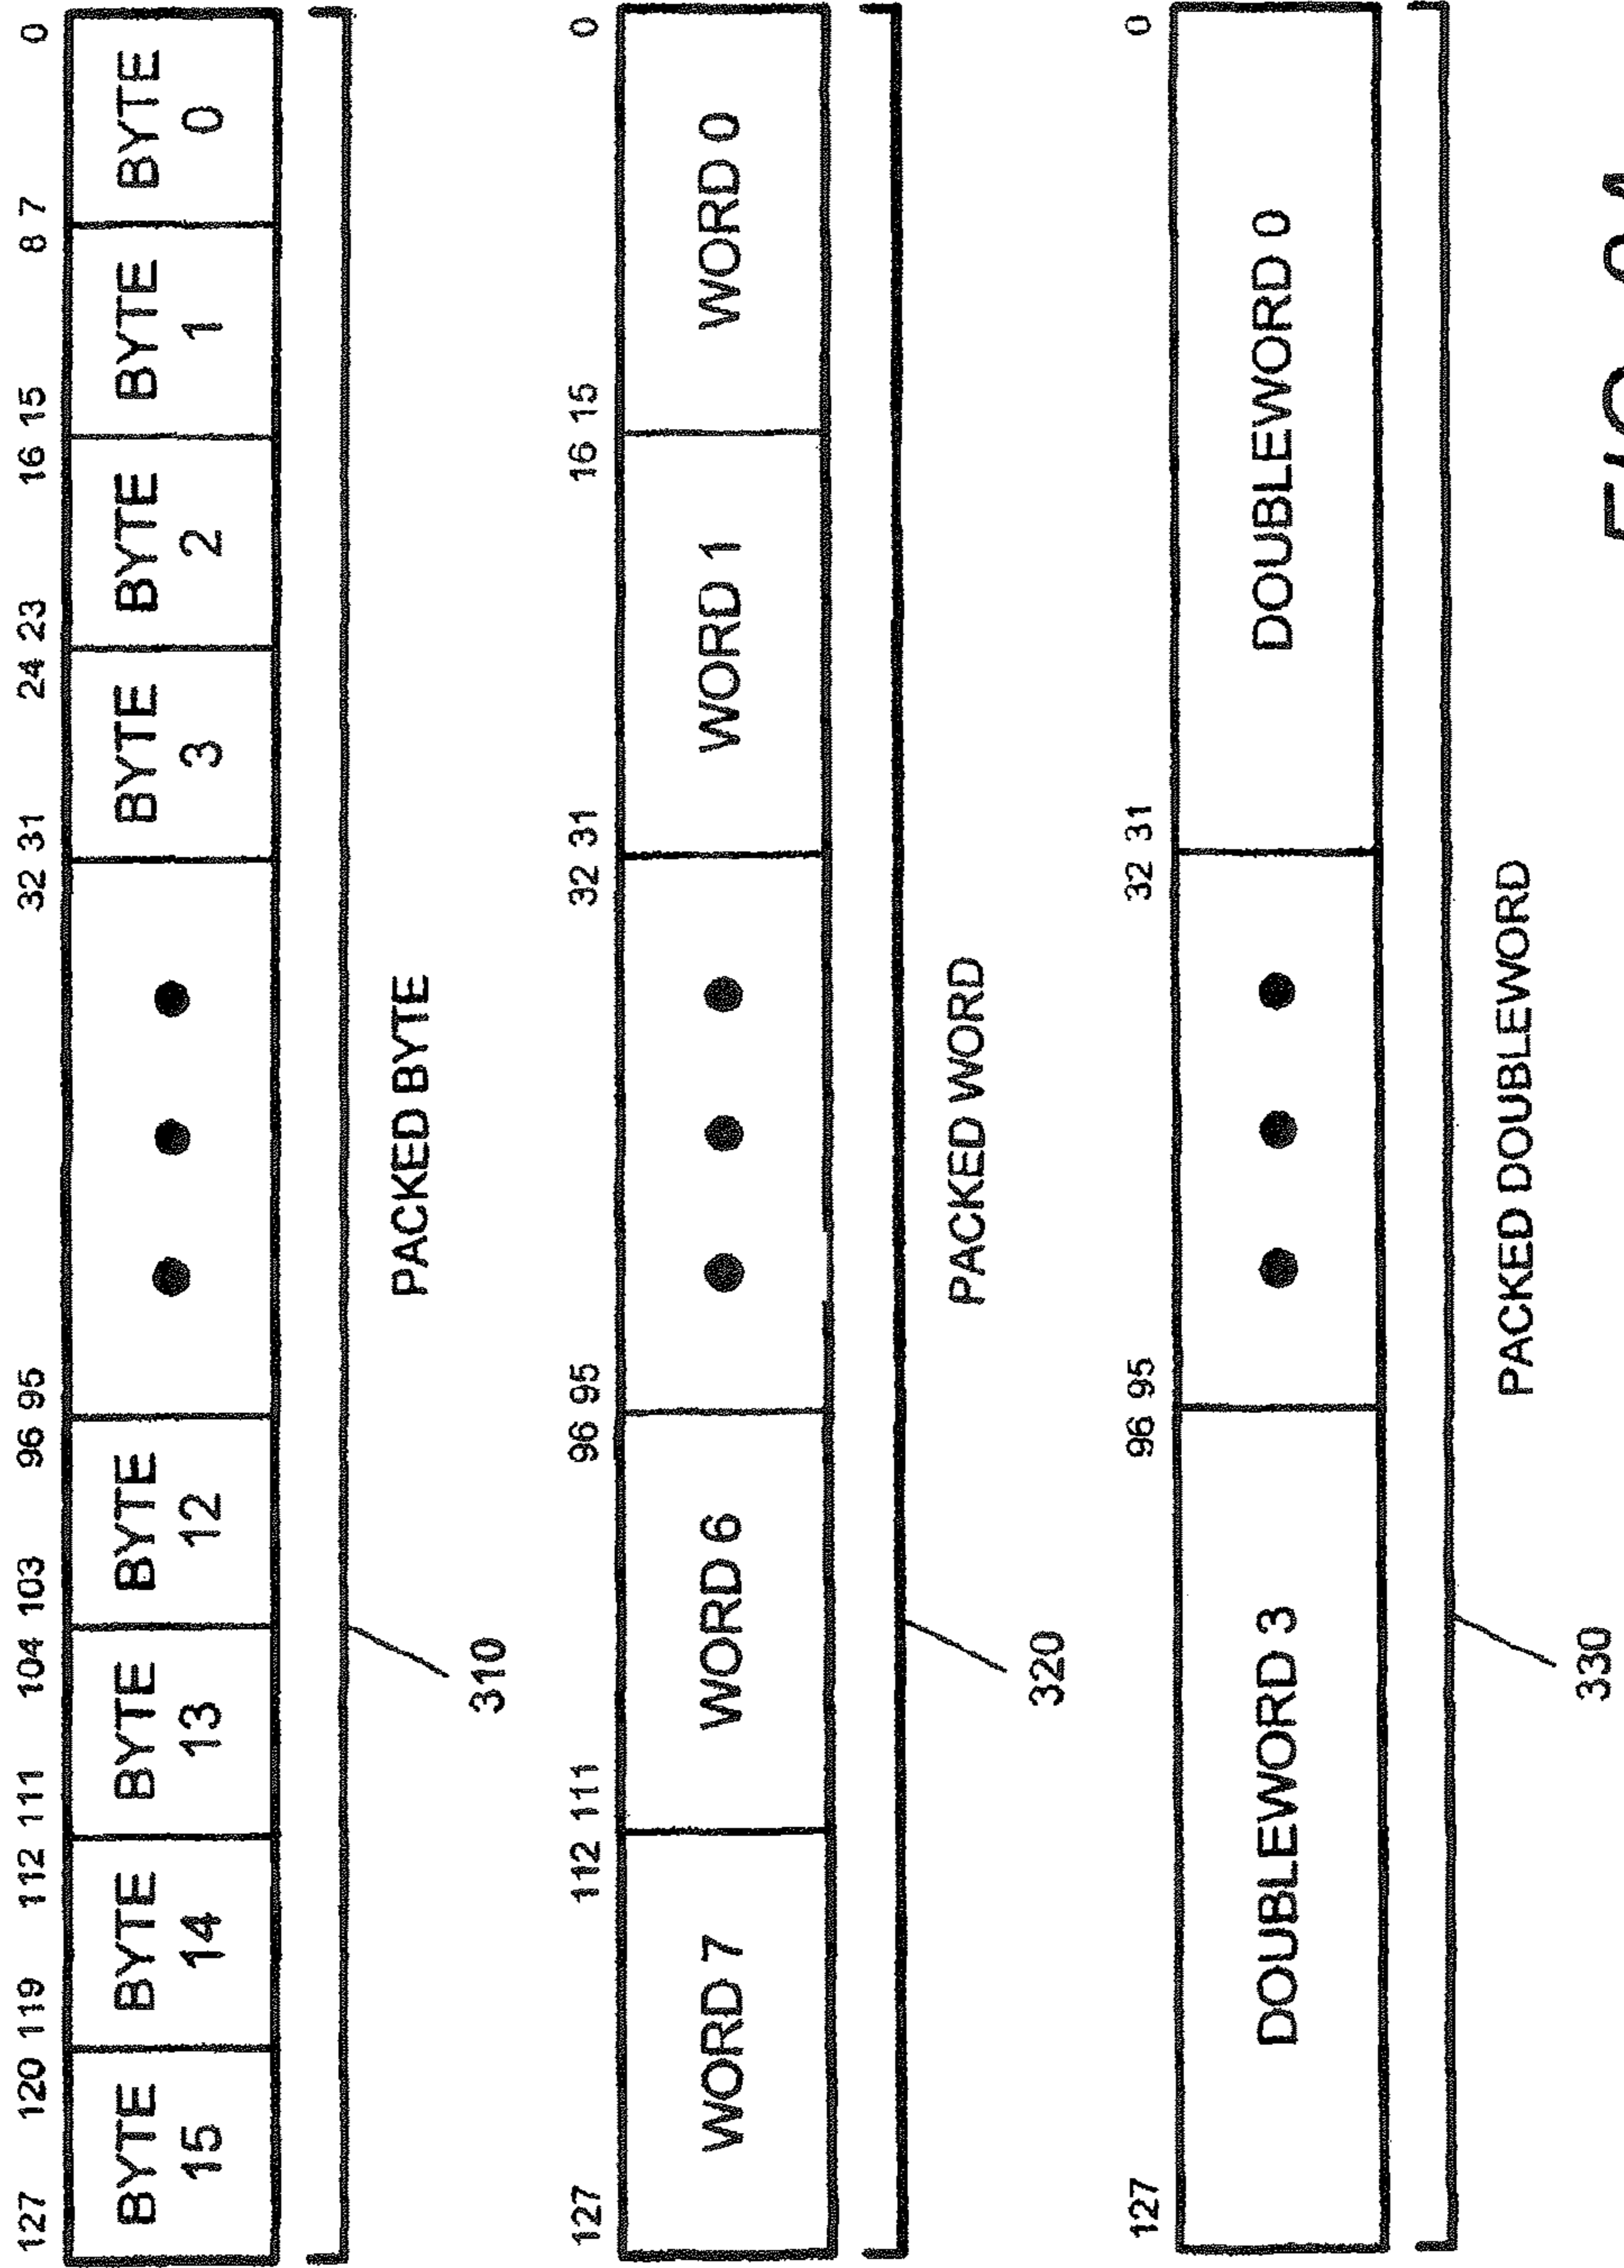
127 120 119 112 111 104 103 96 95 32 31 24 23 16 15 8 7 0

BYTE 15 | BYTE 14 | BYTE 13 | BYTE 12 | • • • | BYTE 3 | BYTE 2 | BYTE 1 | BYTE 0

PACKED BYTE

310

127 112 111 96 95 32 31 16 15 0

WORD 7 | WORD 6 | • • • | WORD 1 | WORD 0

PACKED WORD

320

127 96 95 32 31 0

DOUBLEWORD 3 | • • • | DOUBLEWORD 0

PACKED DOUBLEWORD

330

FIG. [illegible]